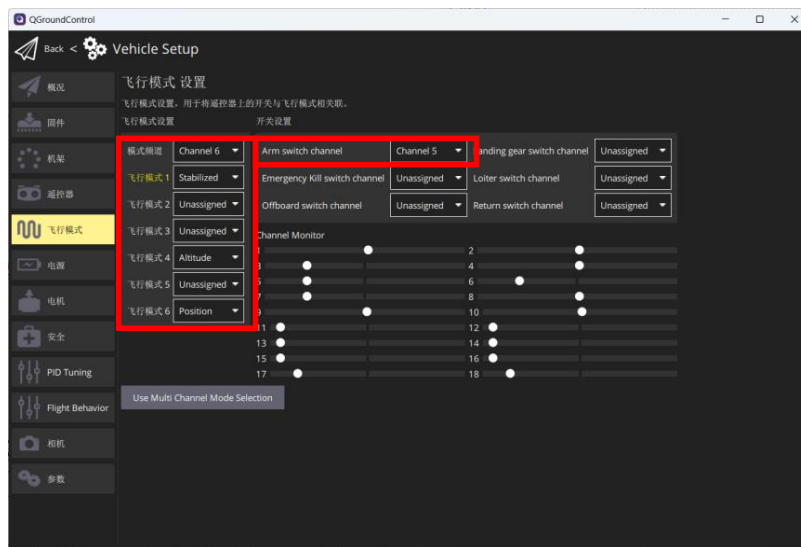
QGroundControl

Back < Vehicle Setup

概况
固件
机架
遥控器
飞行模式
电源
电机
安全
PID Tuning
Flight Behavior
相机
参数

飞行模式 设置
飞行模式设置。用于将遥控器上的开关与飞行模式相关联。
飞行模式设置

模式频道 Channel 6
飞行模式 1 Stabilized
飞行模式 2 Unassigned
飞行模式 3 Unassigned
飞行模式 4 Altitude
飞行模式 5 Unassigned
飞行模式 6 Position

开关设置

| Arm switch channel | Channel 5 | Landing gear switch channel | Unassigned |
|---|---|---|---|
| Emergency Kill switch channel | Unassigned | Loiter switch channel | Unassigned |
| Offboard switch channel | Unassigned | Return switch channel | Unassigned |

Channel Monitor
1 2
3 4
5 6
7 8
9 10
11 12
13 14
15 16
17 18

Use Multi Channel Mode Selection